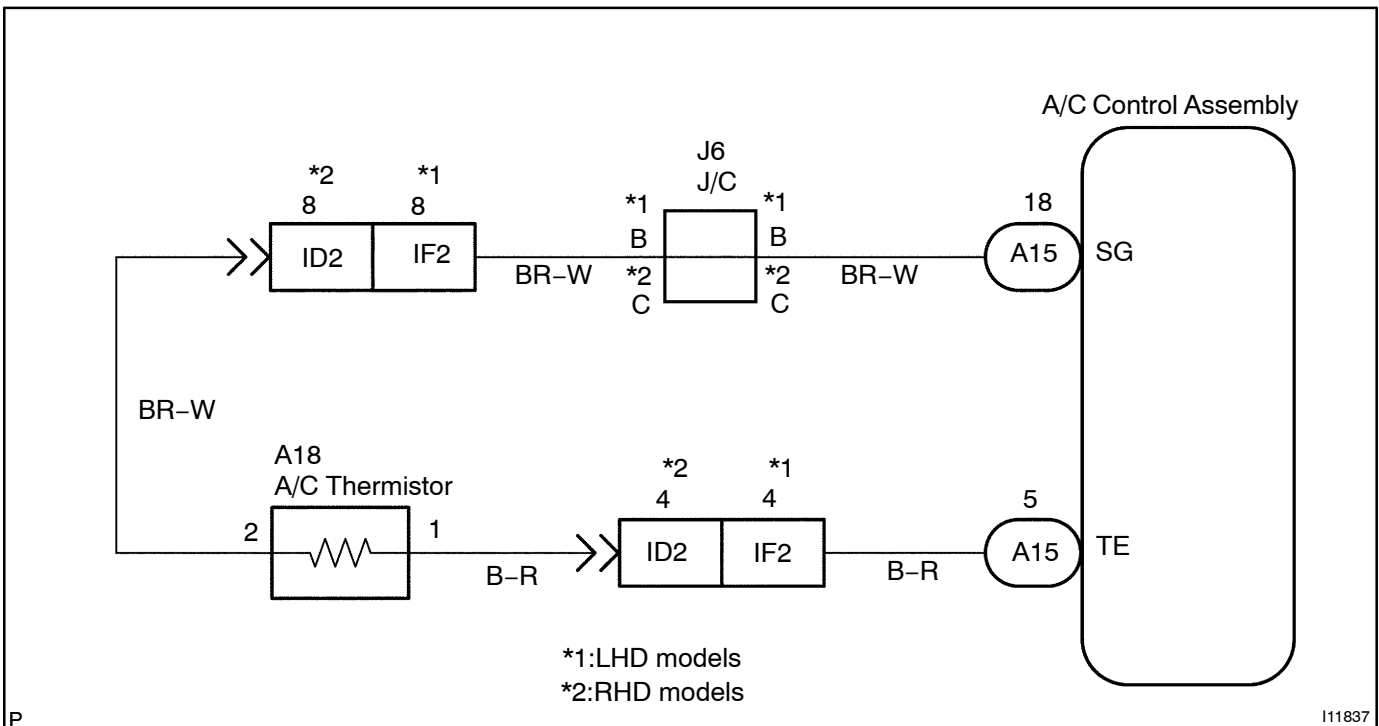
A/C Control Assembly

*2 8 ID2
*1 8 IF2

J6
J/C

*1 B
*2 C

*1 B
*2 C

BR−W

BR−W

18
A15
SG

BR−W

A18
A/C Thermistor

2
1

B−R

*2 4 ID2
*1 4 IF2

B−R

5
A15
TE

*1:LHD models
*2:RHD models

P

I11837